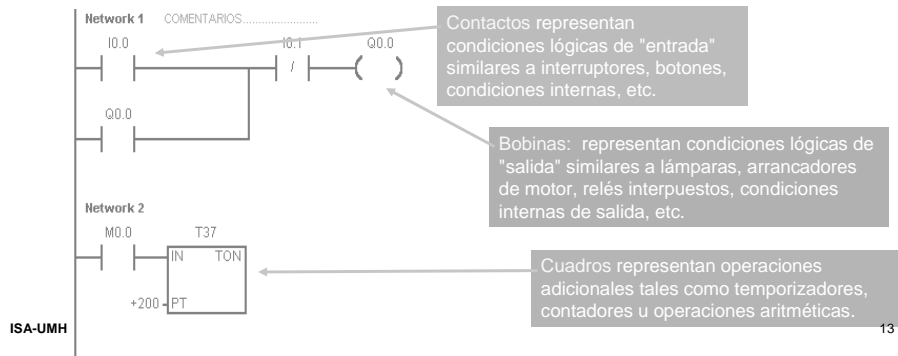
Network 1 COMENTARIOS.......................

I0.0

I0.1

Q0.0

/

( )

Q0.0

Contactos representan condiciones lógicas de "entrada" similares a interruptores, botones, condiciones internas, etc.

Bobinas: representan condiciones lógicas de "salida" similares a lámparas, arrancadores de motor, relés interpuestos, condiciones internas de salida, etc.

Network 2

M0.0

T37

IN

TON

+200

PT

Cuadros representan operaciones adicionales tales como temporizadores, contadores u operaciones aritméticas.

ISA-UMH

13